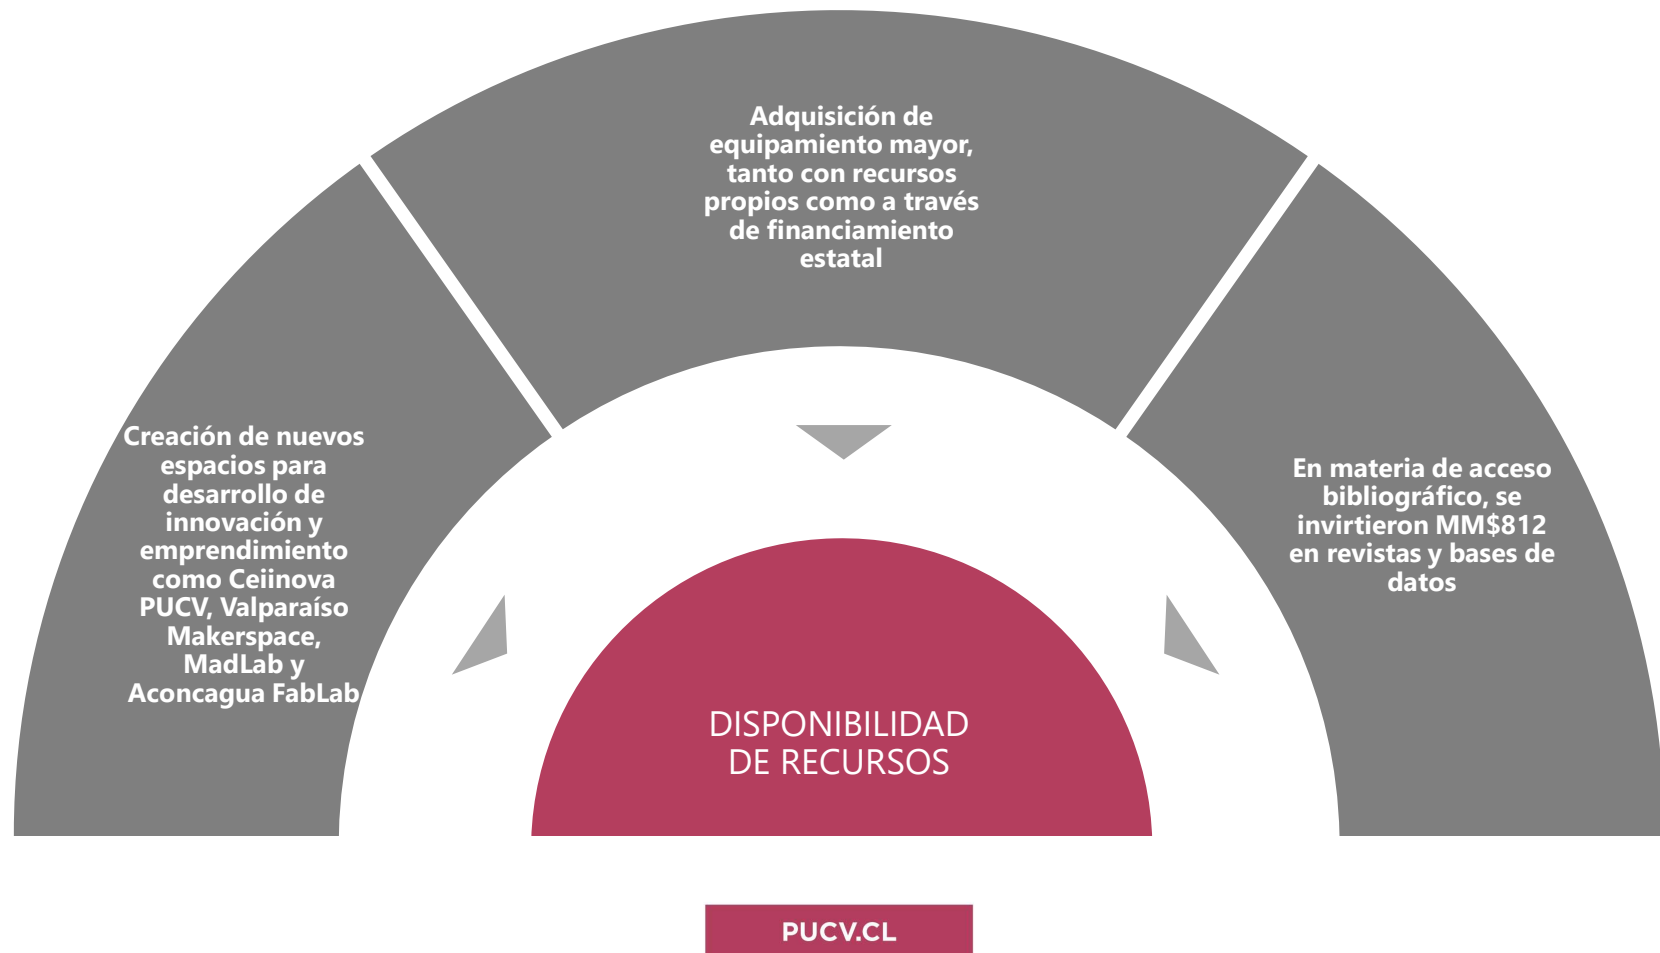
Adquisición de equipamiento mayor, tanto con recursos propios como a través de financiamiento estatal

Creación de nuevos espacios para desarrollo de innovación y emprendimiento como Ceiinova PUCV, Valparaíso Makerspace, MadLab y Aconcagua FabLab

En materia de acceso bibliográfico, se invirtieron MM$812 en revistas y bases de datos

DISPONIBILIDAD DE RECURSOS

PUCV.CL